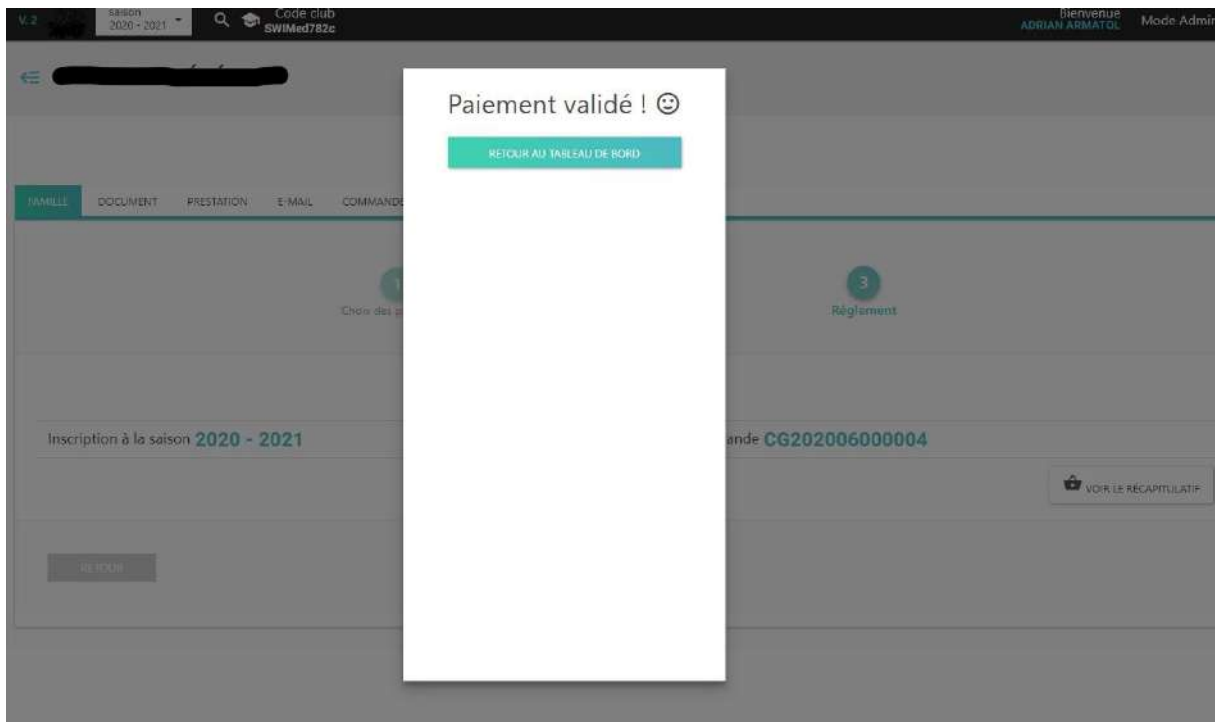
V.2 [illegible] Saison 2020 - 2021 Code club SWIMed782c

Bienvenue ADRIAN ARMATOL Mode Admin

Paiement validé ! ☺

RETOUR AU TABLEAU DE BORD

FAMILLE DOCUMENT PRESTATION E-MAIL COMMANDE

1 Choix des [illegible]

3 Règlement

Inscription à la saison 2020 - 2021

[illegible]ande CG202006000004

VOIR LE RÉCAPITULATIF

RETOUR